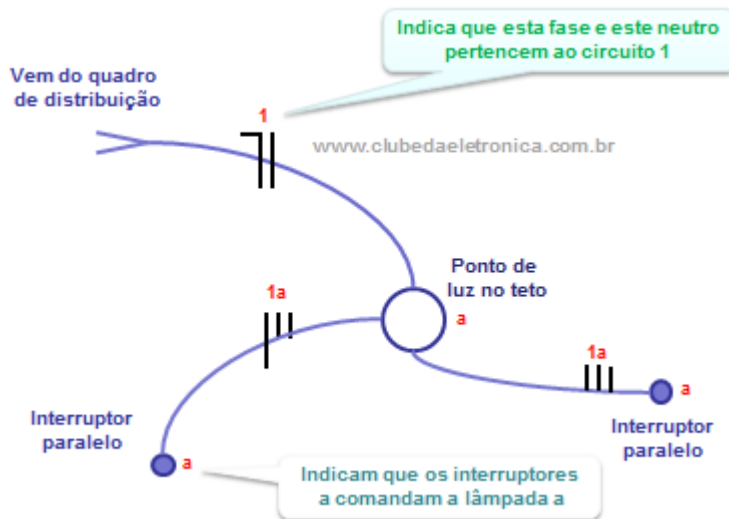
Indica que esta fase e este neutro pertencem ao circuito 1

Vem do quadro de distribuição

1

www.clubedaeletronica.com.br

Ponto de luz no teto

a

1a

1a

a

Interruptor paralelo

Interruptor paralelo

a

Indicam que os interruptores a comandam a lâmpada a